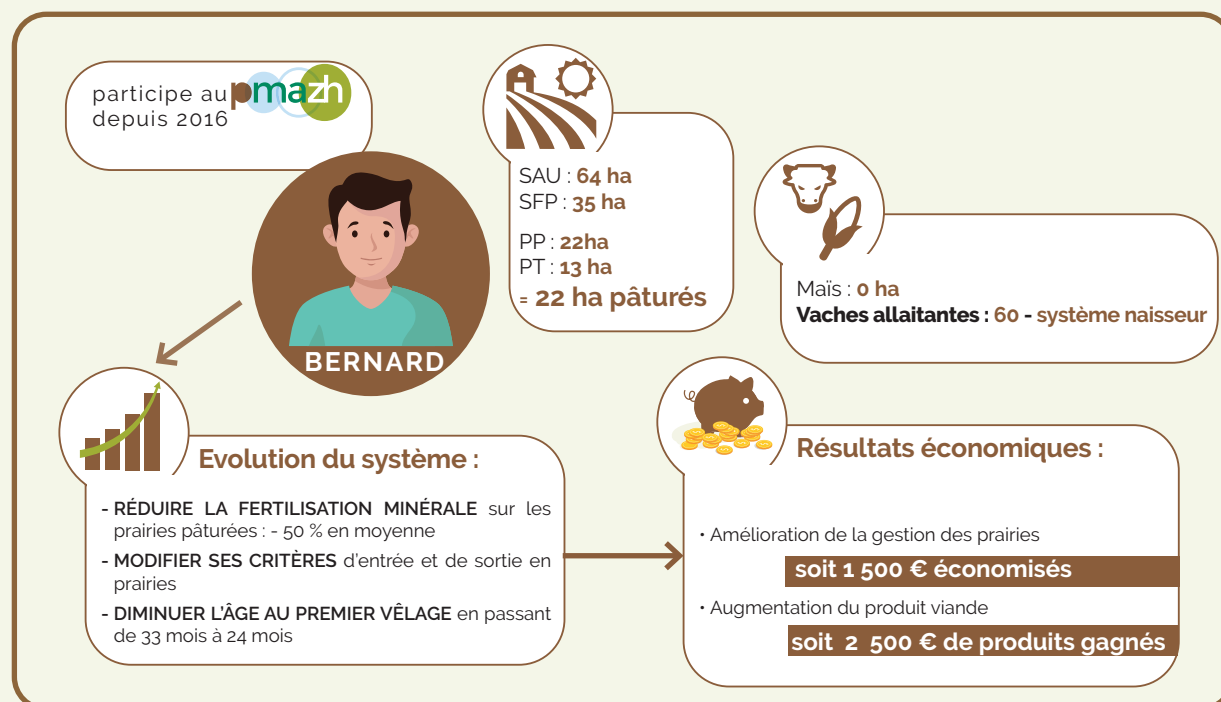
participe au pmazh depuis 2016

BERNARD

SAU : 64 ha
SFP : 35 ha

PP : 22ha
PT : 13 ha
= 22 ha pâturés

Maïs : 0 ha
Vaches allaitantes : 60 - système naisseur

Evolution du système :

- RÉDUIRE LA FERTILISATION MINÉRALE sur les prairies pâturées : - 50 % en moyenne
- MODIFIER SES CRITÈRES d'entrée et de sortie en prairies
- DIMINUER L'ÂGE AU PREMIER VÊLAGE en passant de 33 mois à 24 mois

Résultats économiques :

• Amélioration de la gestion des prairies
soit 1 500 € économisés
• Augmentation du produit viande
soit 2 500 € de produits gagnés